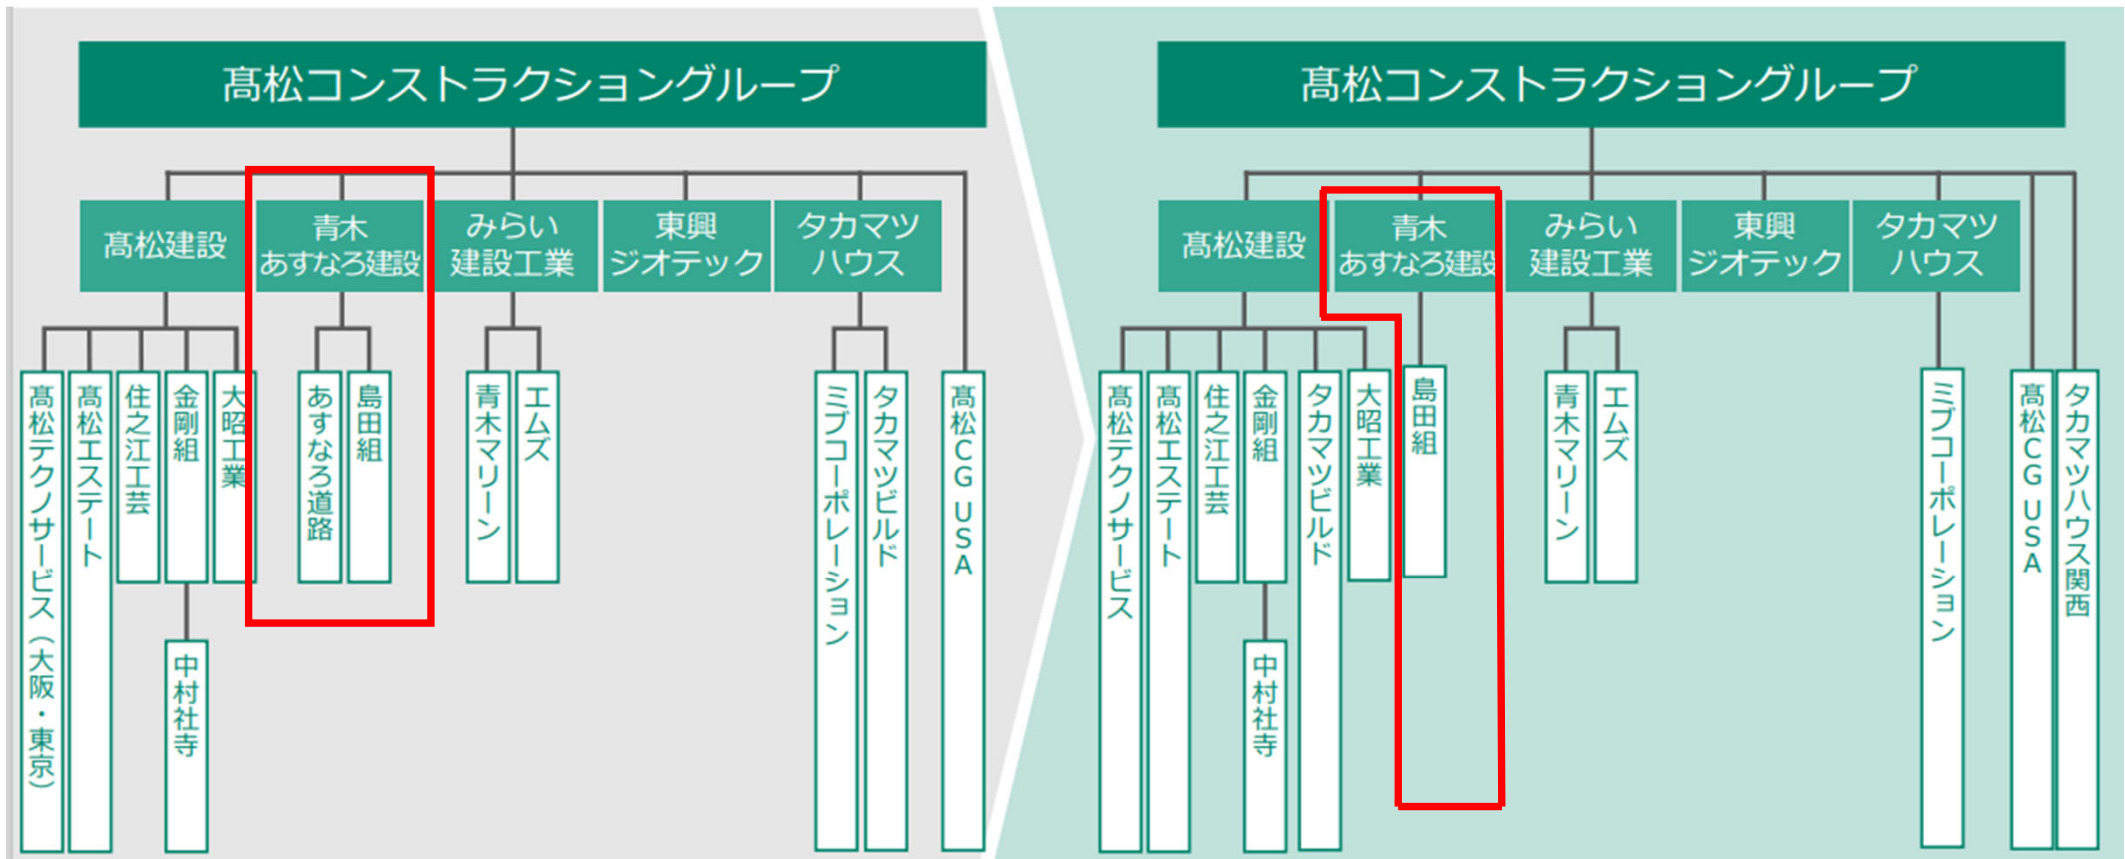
髙松コンストラクショングループ

髙松建設
青木あすなろ建設
みらい建設工業
東興ジオテック
タカマツハウス

髙松テクノサービス（大阪・東京）
髙松エステート
住之江工芸
金剛組
大昭工業
中村社寺
あすなろ道路
島田組
青木マリーン
エムズ
ミブコーポレーション
タカマツビルド
髙松CG USA

髙松コンストラクショングループ

髙松建設
青木あすなろ建設
みらい建設工業
東興ジオテック
タカマツハウス

髙松テクノサービス
髙松エステート
住之江工芸
金剛組
タカマツビルド
大昭工業
中村社寺
島田組
青木マリーン
エムズ
ミブコーポレーション
髙松CG USA
タカマツハウス関西